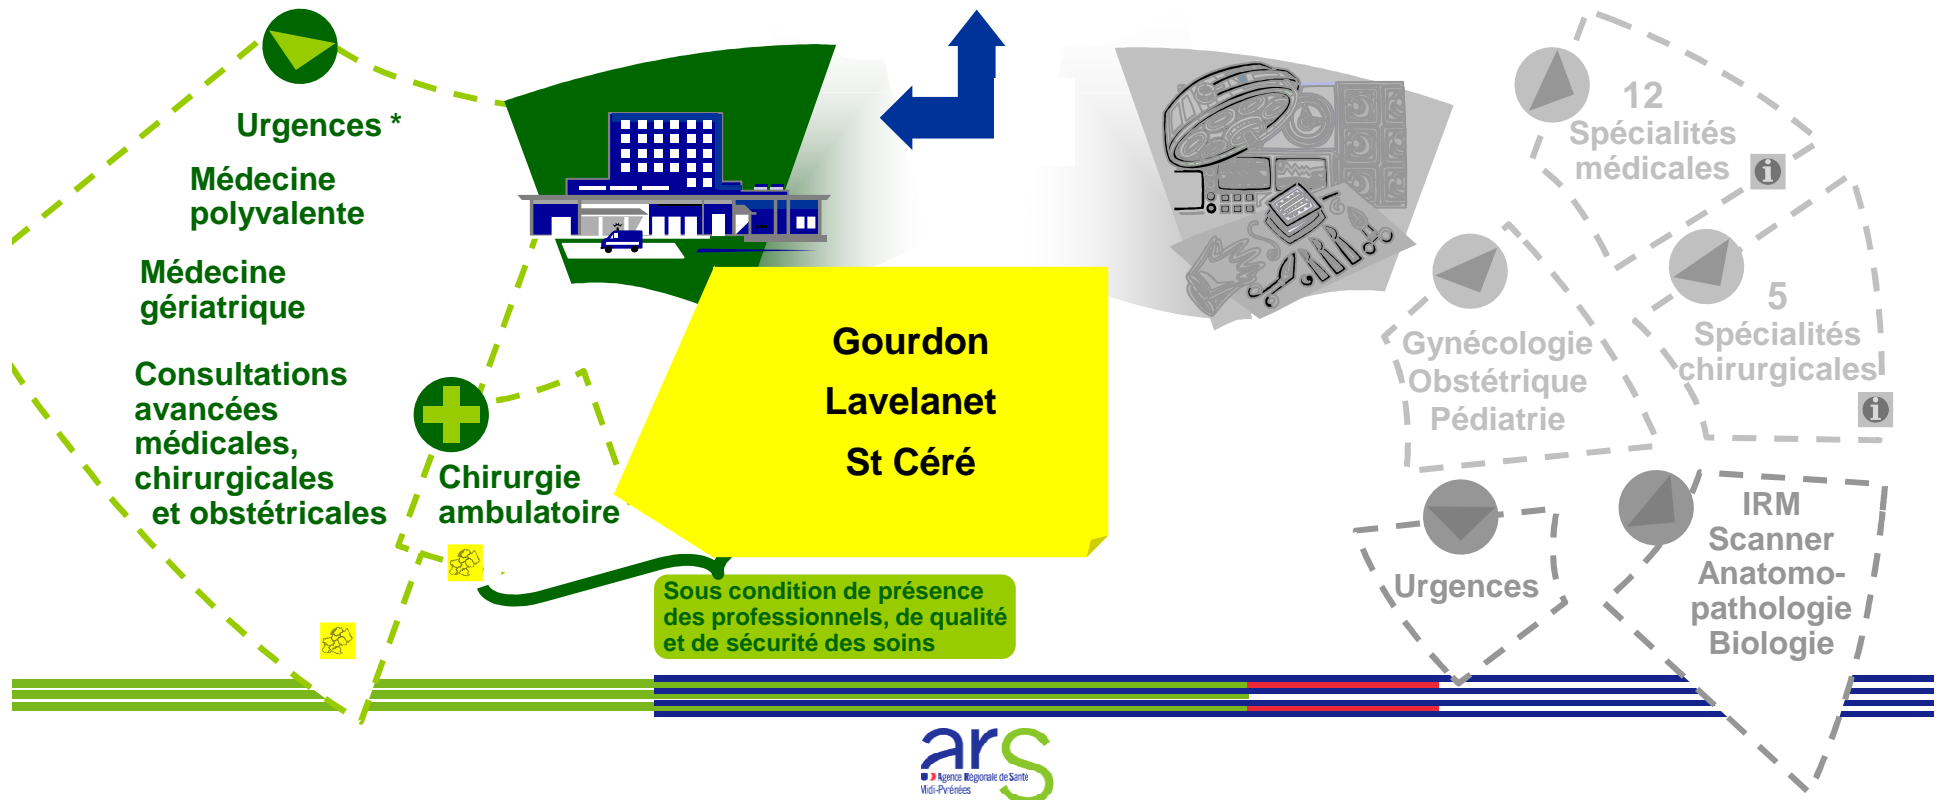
Urgences *

Médecine polyvalente

Médecine gériatrique

Consultations avancées médicales, chirurgicales et obstétricales

Chirurgie ambulatoire

Gourdon

Lavelanet

St Céré

Sous condition de présence des professionnels, de qualité et de sécurité des soins

12 Spécialités médicales

Gynécologie Obstétrique Pédiatrie

5 Spécialités chirurgicales

Urgences

IRM Scanner Anatomo-pathologie Biologie

ars
Agence Régionale de Santé
Midi-Pyrénées